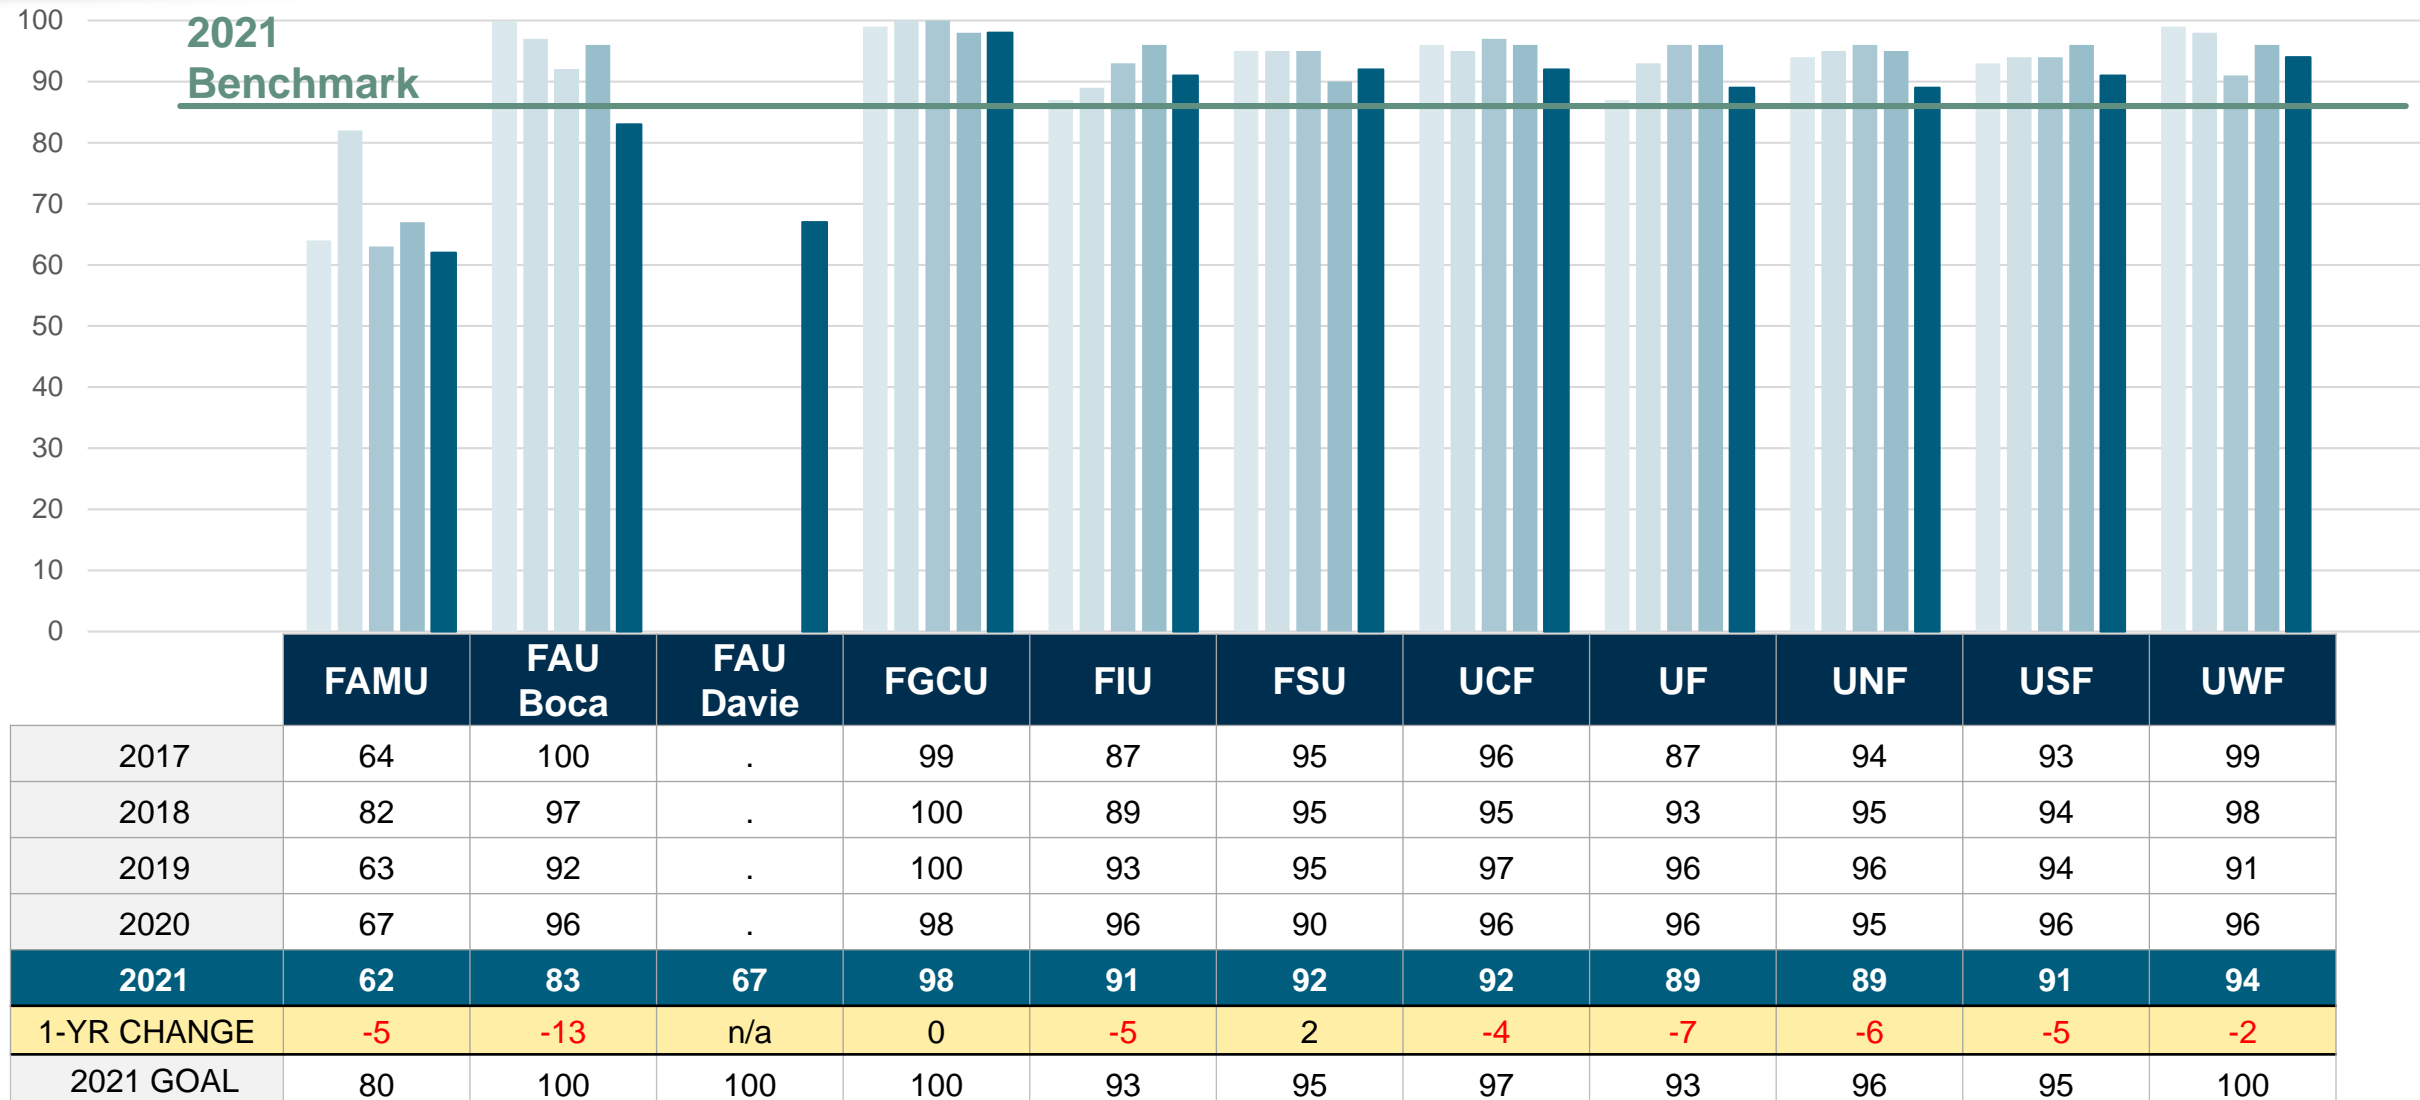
100
90
80
70
60
50
40
30
20
10
0

2021 Benchmark

|  | FAMU | FAU Boca | FAU Davie | FGCU | FIU | FSU | UCF | UF | UNF | USF | UWF |
|---|---|---|---|---|---|---|---|---|---|---|---|
| 2017 | 64 | 100 | . | 99 | 87 | 95 | 96 | 87 | 94 | 93 | 99 |
| 2018 | 82 | 97 | . | 100 | 89 | 95 | 95 | 93 | 95 | 94 | 98 |
| 2019 | 63 | 92 | . | 100 | 93 | 95 | 97 | 96 | 96 | 94 | 91 |
| 2020 | 67 | 96 | . | 98 | 96 | 90 | 96 | 96 | 95 | 96 | 96 |
| 2021 | 62 | 83 | 67 | 98 | 91 | 92 | 92 | 89 | 89 | 91 | 94 |
| 1-YR CHANGE | -5 | -13 | n/a | 0 | -5 | 2 | -4 | -7 | -6 | -5 | -2 |
| 2021 GOAL | 80 | 100 | 100 | 100 | 93 | 95 | 97 | 93 | 96 | 95 | 100 |